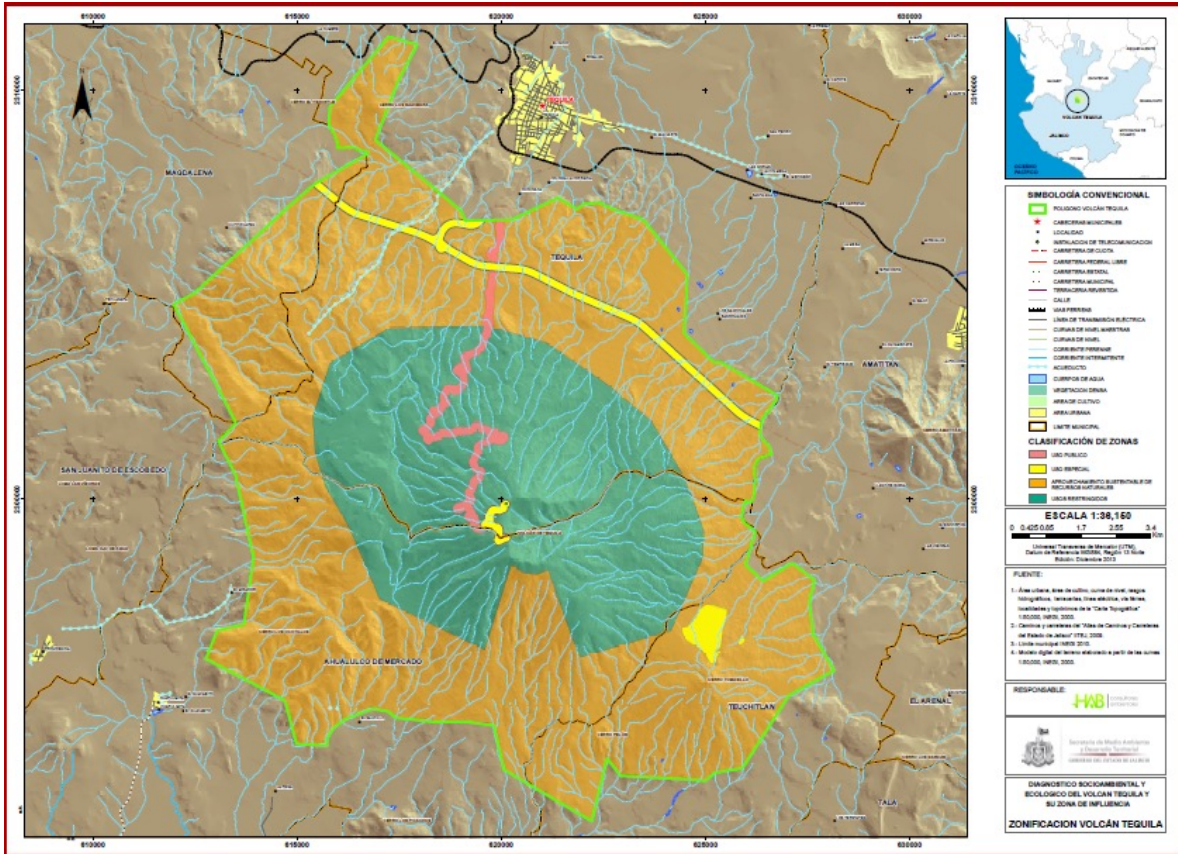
610000 615000 620000 625000 630000

2316000

2306000

MAGDALENA

TEQUILA

AMATITAN

SAN JUANITO DE ESCOBEDO

AHUALULCO DE MERCADO

TEUCHITLAN

EL ARENAL

TALA

VOLCAN TEQUILA

SIMBOLOGÍA CONVENCIONAL

POLIGONO VOLCÁN TEQUILA
CABECERAS MUNICIPALES
LOCALIDAD
INSTALACION DE TELECOMUNICACION
CARRETERA DE CUOTA
CARRETERA FEDERAL LIBRE
CARRETERA ESTATAL
CARRETERA MUNICIPAL
TERRACERIA REVESTIDA
CALLE
VIAS FERREAS
LINEA DE TRANSMISION ELECTRICA
CURVAS DE NIVEL MAESTRAS
CURVAS DE NIVEL
CORRIENTE PERENNE
CORRIENTE INTERMITENTE
ACUEDUCTO
CUERPOS DE AGUA
VEGETACION DENSA
AREA DE CULTIVO
AREA URBANA
LIMITE MUNICIPAL

CLASIFICACIÓN DE ZONAS

USO PUBLICO
USO ESPECIAL
APROVECHAMIENTO SUSTENTABLE DE RECURSOS NATURALES
USOS RESTRINGIDOS

ESCALA 1:38,150

0 0.425 0.85 1.7 2.55 3.4 Km

Universal Transversa de Mercator (UTM)
Datum de Referencia WGS84, Región 13 Norte
Edición: Diciembre 2013

FUENTE:

1.- Área urbana, área de cultivo, curva de nivel, rasgos hidrográficos, terracerías, línea eléctrica, vía férrea, localidades y topónimos de la "Carta Topográfica" 1:50,000, INEGI, 2000.
2.- Caminos y carreteras del "Atlas de Caminos y Carreteras del Estado de Jalisco" ITEI, 2009.
3.- Límite municipal INEGI 2010.
4.- Modelo digital del terreno elaborado a partir de las curvas 1:50,000, INEGI, 2000.

RESPONSABLE:

Secretaría de Medio Ambiente y Desarrollo Territorial
GOBIERNO DEL ESTADO DE JALISCO

DIAGNOSTICO SOCIOAMBIENTAL Y ECOLOGICO DEL VOLCAN TEQUILA Y SU ZONA DE INFLUENCIA

ZONIFICACION VOLCÁN TEQUILA